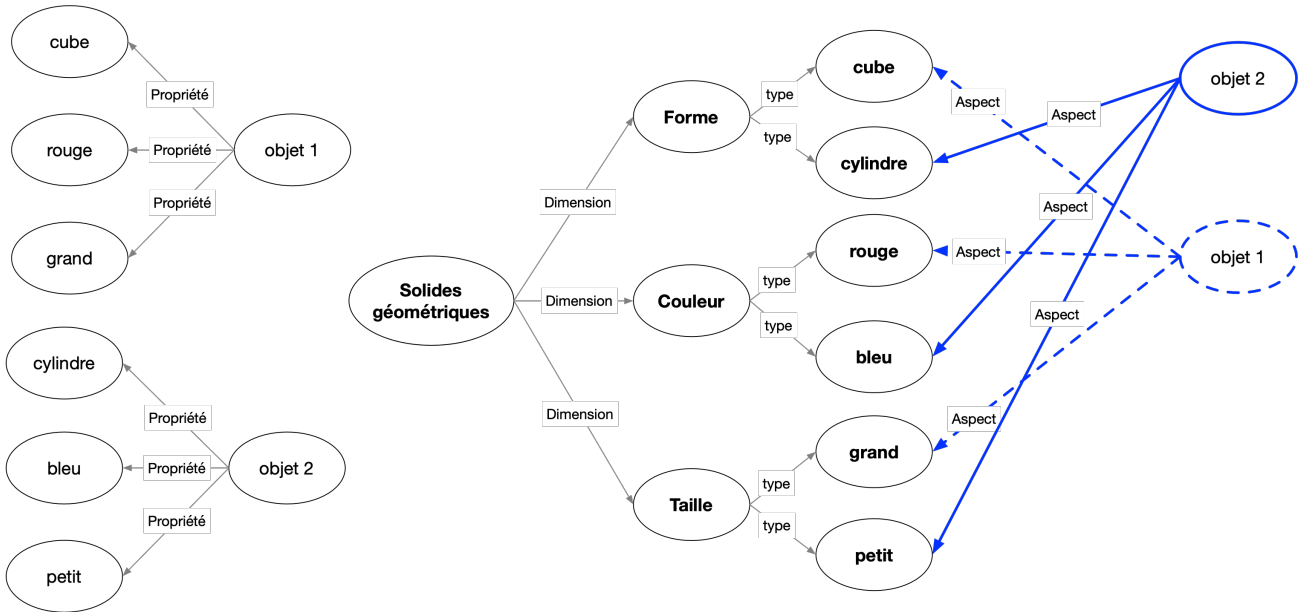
cube

Propriété

rouge

Propriété

objet 1

Propriété

grand

cylindre

Propriété

bleu

Propriété

objet 2

Propriété

petit

Solides géométriques

Dimension

Dimension

Dimension

Forme

type

type

cube

cylindre

Couleur

type

type

rouge

bleu

Taille

type

type

grand

petit

Aspect

Aspect

Aspect

Aspect

Aspect

Aspect

objet 2

objet 1